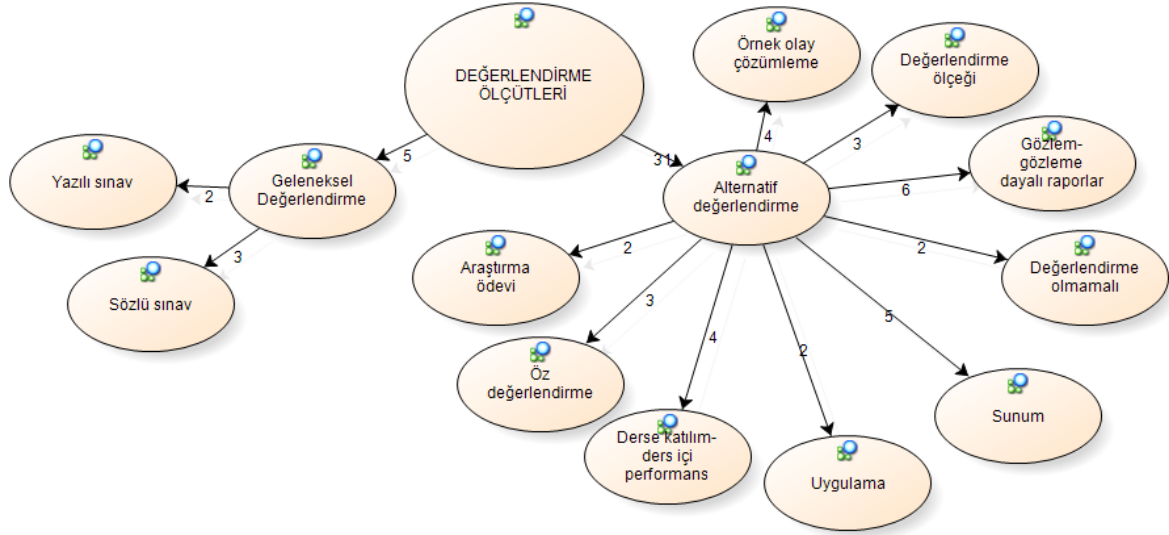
DEĞERLENDİRME ÖLÇÜTLERİ

5

31

Geleneksel Değerlendirme

2

Yazılı sınav

3

Sözlü sınav

Alternatif değerlendirme

4

Örnek olay çözümleme

3

Değerlendirme ölçeği

6

Gözlem-gözleme dayalı raporlar

2

Değerlendirme olmamalı

5

Sunum

2

Uygulama

4

Derse katılım-ders içi performans

3

Öz değerlendirme

2

Araştırma ödevi